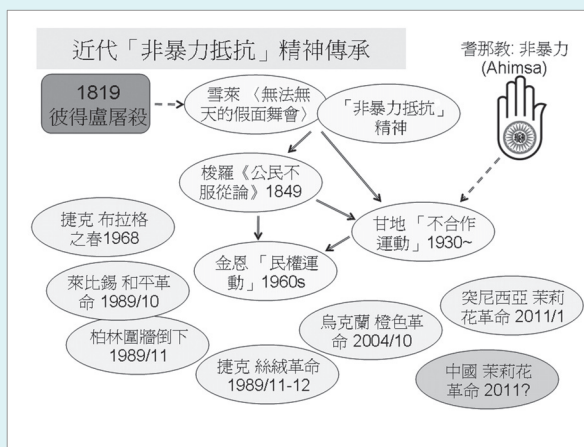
近代「非暴力抵抗」精神傳承

耆那教: 非暴力 (Ahimsa)

1819 彼得盧屠殺

雪萊〈無法無天的假面舞會〉

「非暴力抵抗」精神

梭羅《公民不服從論》1849

甘地「不合作運動」1930~

捷克 布拉格之春1968

金恩「民權運動」1960s

萊比錫 和平革命 1989/10

柏林圍牆倒下 1989/11

烏克蘭 橙色革命 2004/10

突尼西亞 茉莉花革命 2011/1

捷克 絲絨革命 1989/11-12

中國 茉莉花革命 2011?